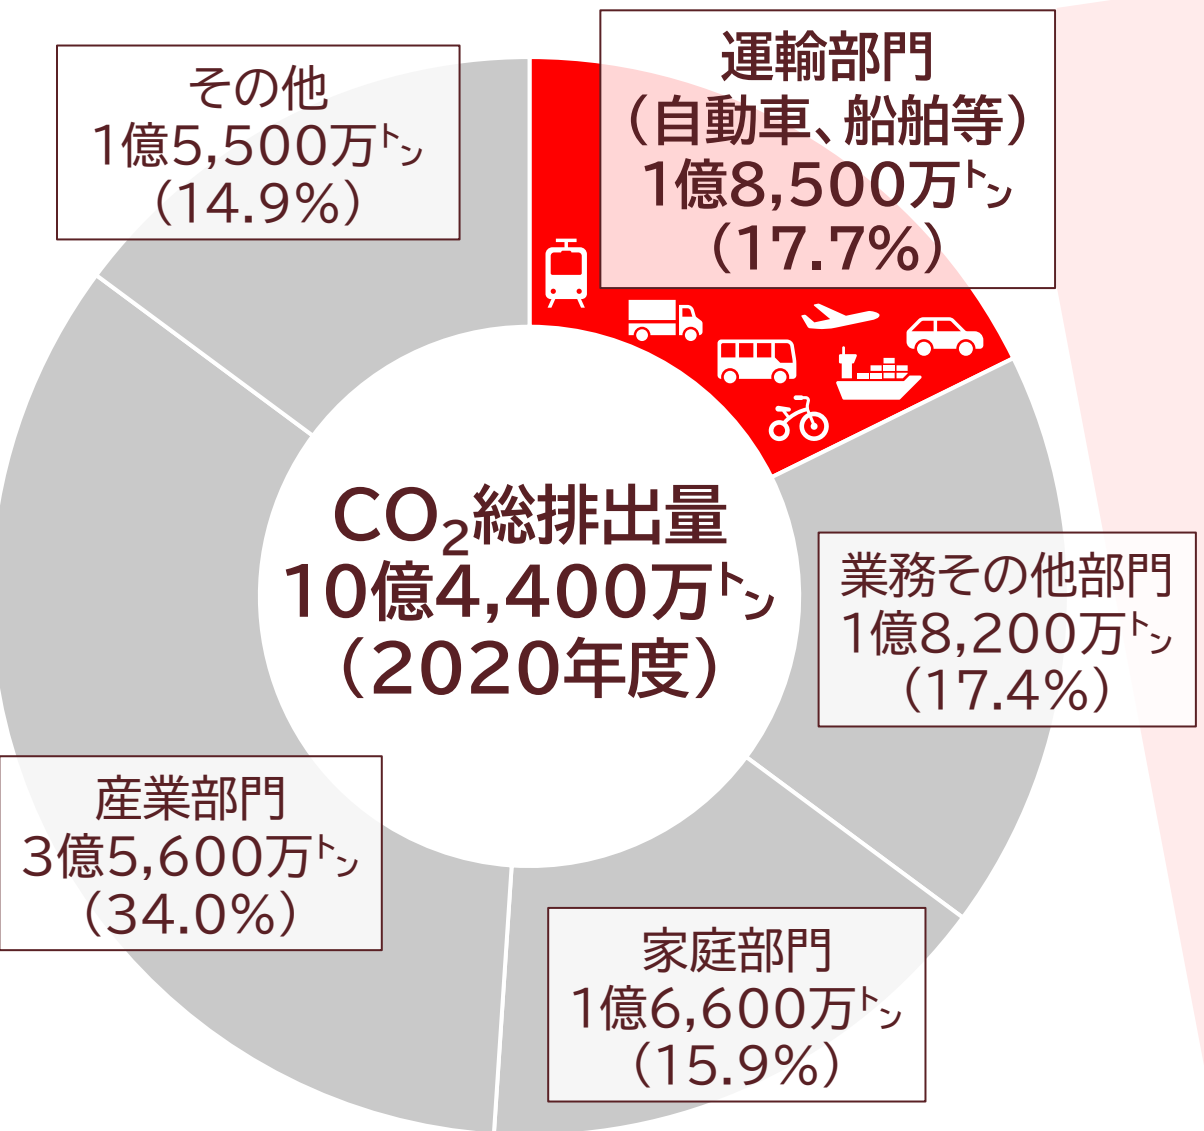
その他
1億5,500万トン
（14.9%）

運輸部門
（自動車、船舶等）
1億8,500万トン
（17.7%）

$CO_2$総排出量
10億4,400万トン
（2020年度）

業務その他部門
1億8,200万トン
（17.4%）

産業部門
3億5,600万トン
（34.0%）

家庭部門
1億6,600万トン
（15.9%）